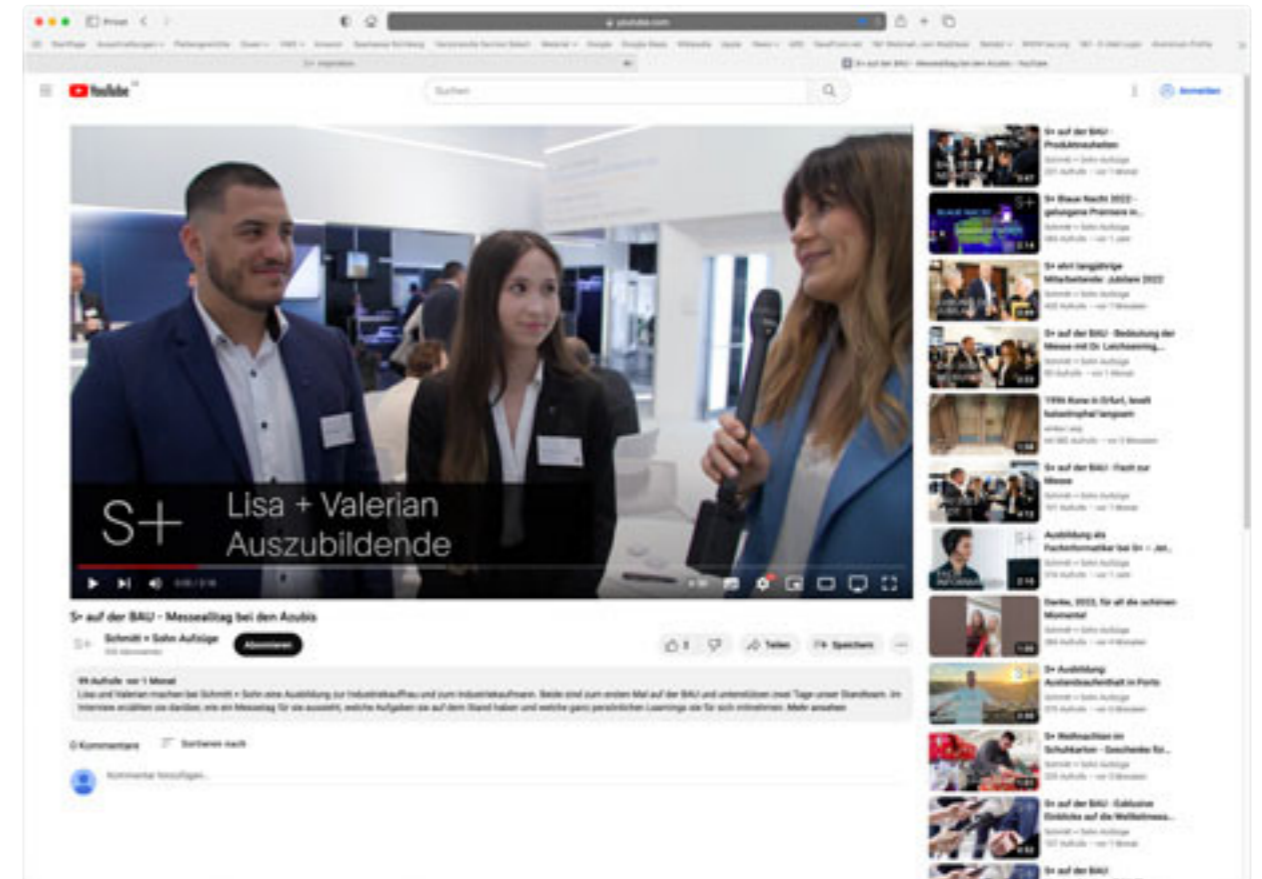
Privat

youtube.com

S+ auf der BAU – Messealltag bei den Azubis - YouTube

YouTube

Suchen

Anmelden

S+ Lisa + Valerian Auszubildende

S+ auf der BAU - Messealltag bei den Azubis

Schmitt + Sohn Aufzüge

Abonnieren

Teilen

Speichern

99 Aufrufe vor 1 Monat

Lisa und Valerian machen bei Schmitt + Sohn eine Ausbildung zur Industriekauffrau und zum Industriekaufmann. Beide sind zum ersten Mal auf der BAU und unterstützen zwei Tage unser Standteam. Im Interview erzählen sie darüber, wie ein Messetag für sie aussieht, welche Aufgaben sie auf dem Stand haben und welche ganz persönlichen Learnings sie für sich mitnehmen. Mehr ansehen

0 Kommentare

Sortieren nach

Kommentar hinzufügen...

S+ auf der BAU - Produktneuheiten
Schmitt + Sohn Aufzüge

S+ Blaue Nacht 2022 - gelungene Premiere in...
Schmitt + Sohn Aufzüge

S+ ehrt langjährige Mitarbeitende: Jubilare 2022
Schmitt + Sohn Aufzüge

S+ auf der BAU - Bedeutung der Messe mit Dr. Leichsenring...
Schmitt + Sohn Aufzüge

1996 Kone in Erfurt, knallt katastrophal langsam

S+ auf der BAU - Fazit zur Messe
Schmitt + Sohn Aufzüge

Ausbildung als Fachinformatiker bei S+ - Jet...
Schmitt + Sohn Aufzüge

Danke, 2022, für all die schönen Momente!
Schmitt + Sohn Aufzüge

S+ Ausbildung: Auslandsaufenthalt in Porto
Schmitt + Sohn Aufzüge

S+ Weihnachten im Schuhkarton - Geschenke für...
Schmitt + Sohn Aufzüge

S+ auf der BAU - Exklusive Einblicke auf die Weltleitmess...
Schmitt + Sohn Aufzüge

S+ auf der BAU